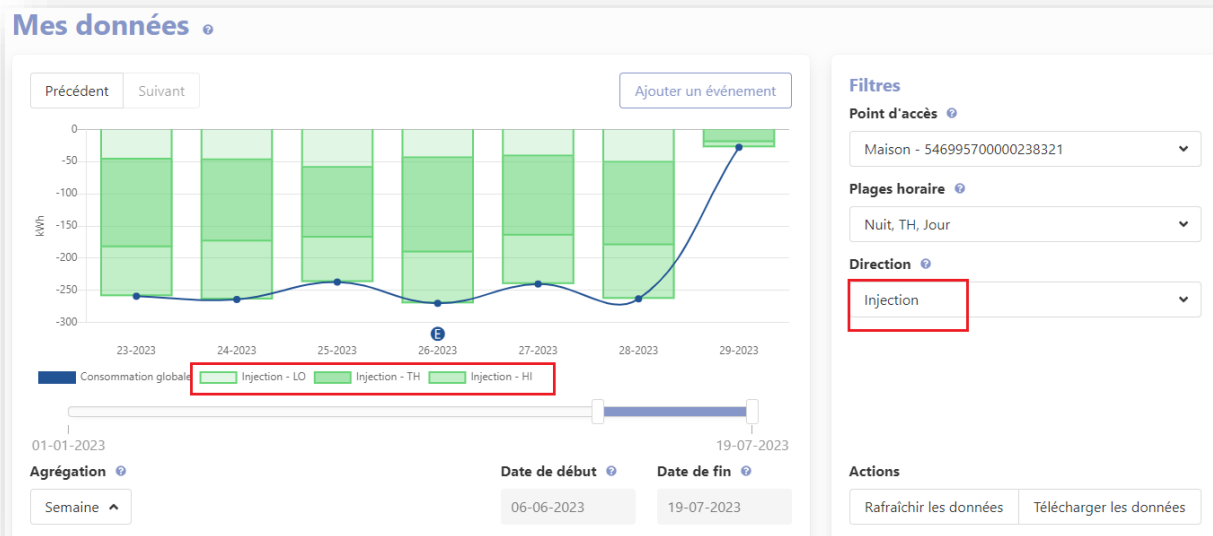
Mes données

Précédent
Suivant
Ajouter un événement

0
-50
-100
-150
-200
-250
-300
kWh

E

23-2023
24-2023
25-2023
26-2023
27-2023
28-2023
29-2023

Consommation globale
Injection - LO
Injection - TH
Injection - HI

01-01-2023
19-07-2023

Agrégation
Semaine

Date de début
06-06-2023

Date de fin
19-07-2023

Filtres

Point d'accès
Maison - 546995700000238321

Plages horaire
Nuit, TH, Jour

Direction
Injection

Actions
Rafraîchir les données
Télécharger les données